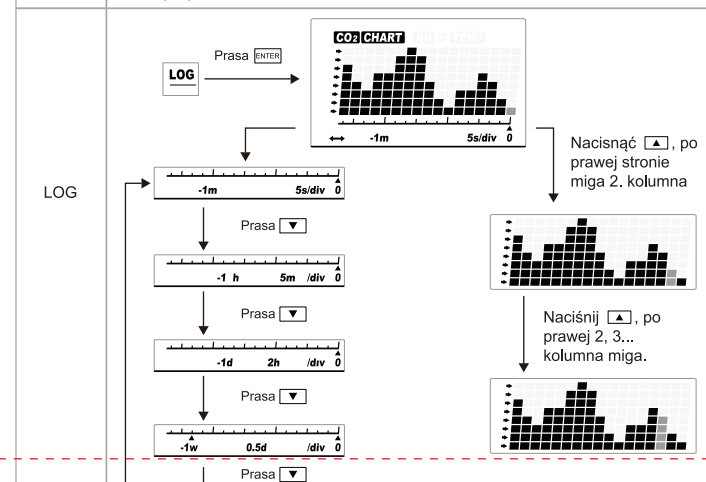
LOG

LOG

Prasa ENTER

$CO_2$ CHART RH TEMP

-1m 5s/div 0

Nacisnąć ▲, po prawej stronie miga 2. kolumna

-1m 5s/div 0

Prasa ▼

-1 h 5m /div 0

Prasa ▼

-1d 2h /div 0

Prasa ▼

-1w 0.5d /div 0

Prasa ▼

Naciśnij ▲, po prawej 2, 3... kolumna miga.